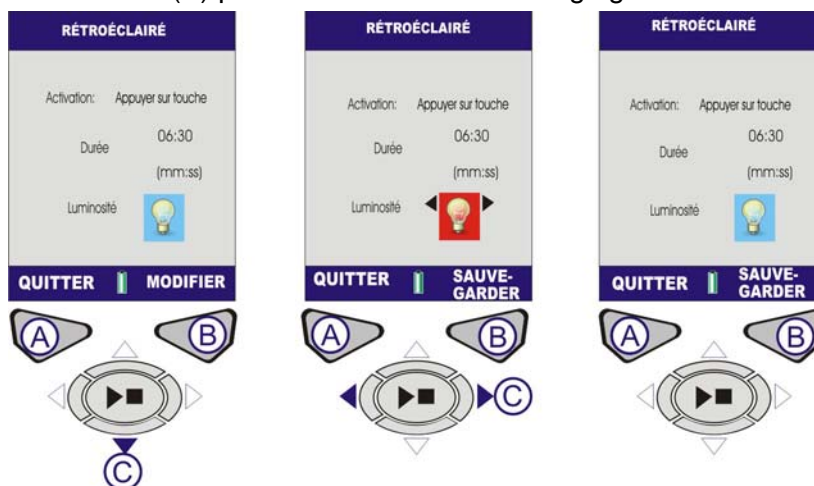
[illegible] (C) p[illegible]

RÉTROÉCLAIRÉ

Activation: Appuyer sur touche

Durée 06:30 (mm:ss)

Luminosité

QUITTER MODIFIER

A B

C

RÉTROÉCLAIRÉ

Activation: Appuyer sur touche

Durée 06:30 (mm:ss)

Luminosité

QUITTER SAUVEGARDER

A B

C

RÉTROÉCLAIRÉ

Activation: Appuyer sur touche

Durée 06:30 (mm:ss)

Luminosité

QUITTER SAUVEGARDER

A B